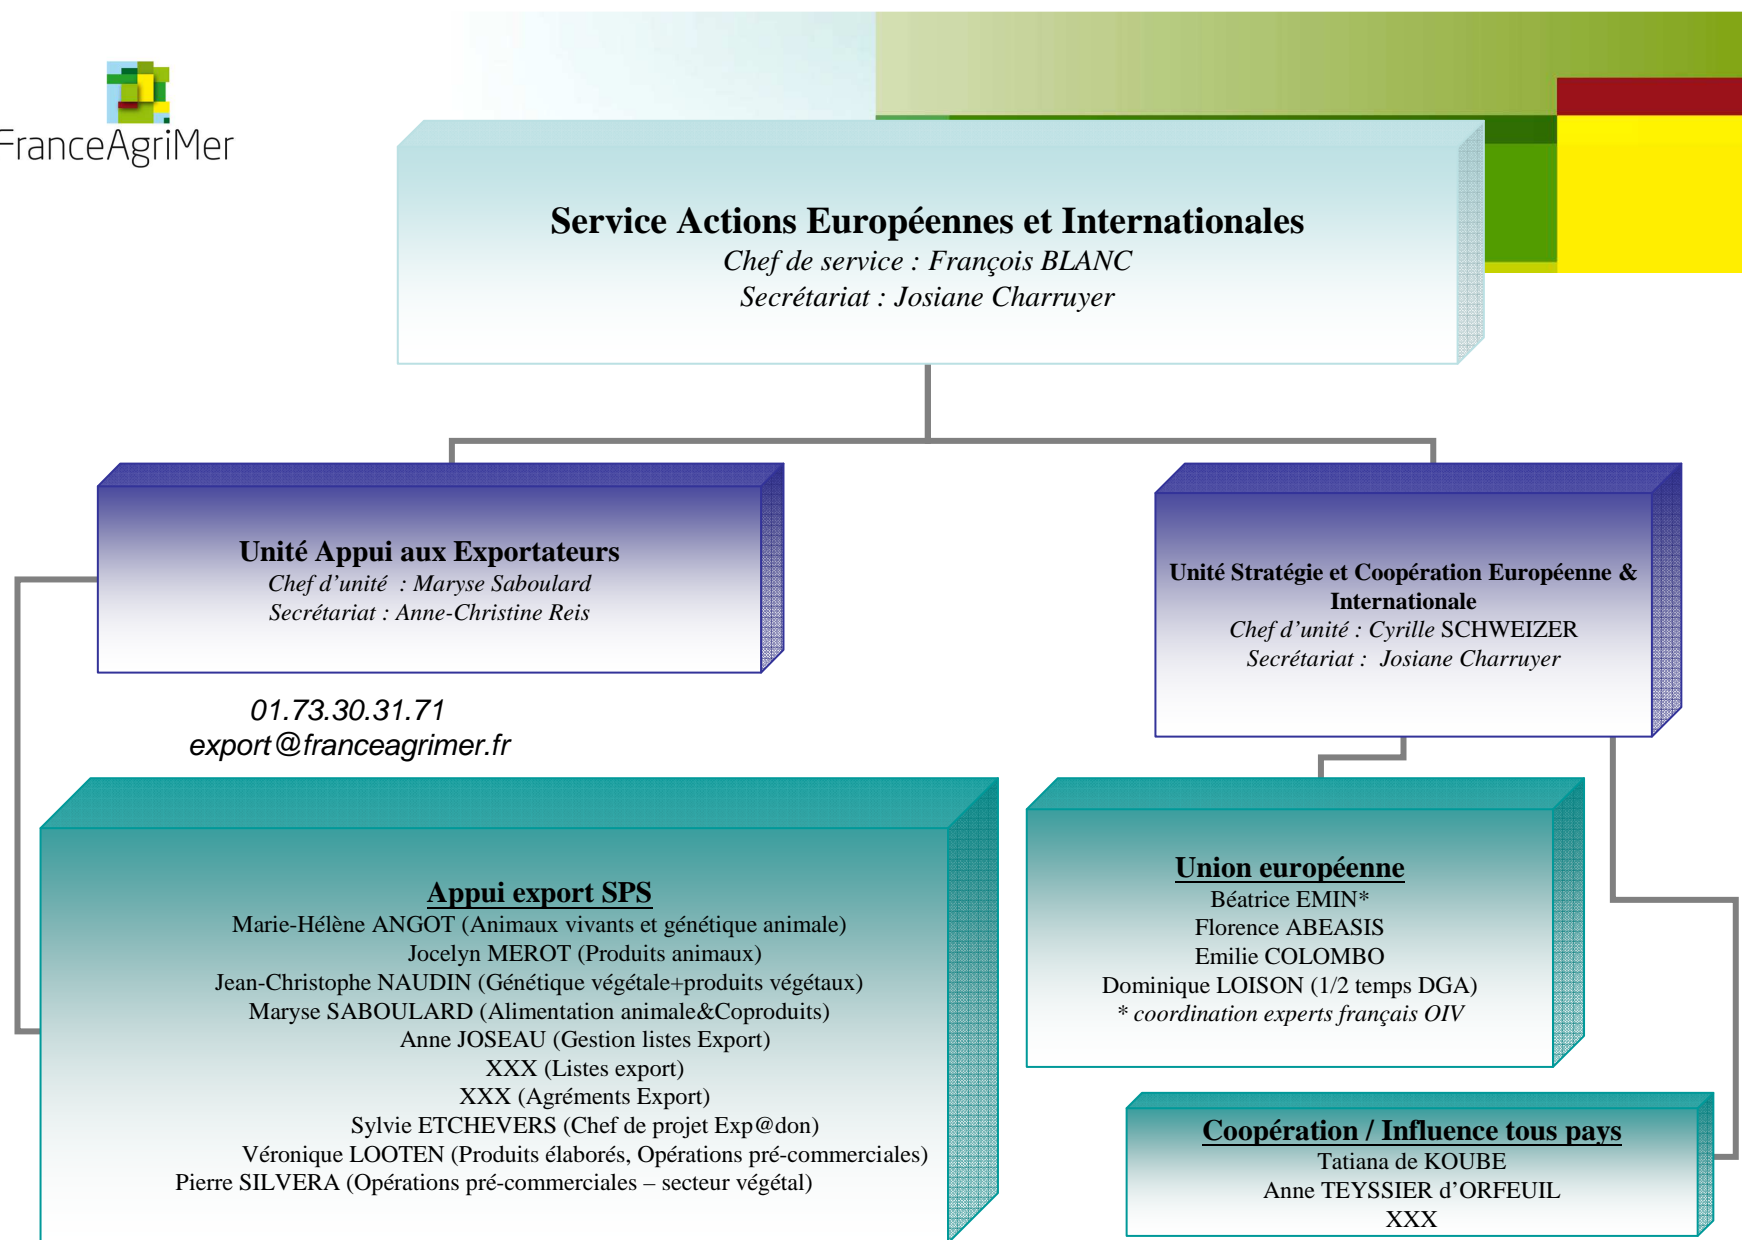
FranceAgriMer

Service Actions Européennes et Internationales
Chef de service : François BLANC
Secrétariat : Josiane Charruyer

Unité Appui aux Exportateurs
Chef d'unité : Maryse Saboulard
Secrétariat : Anne-Christine Reis

01.73.30.31.71
export@franceagrimer.fr

Unité Stratégie et Coopération Européenne & Internationale
Chef d'unité : Cyrille SCHWEIZER
Secrétariat : Josiane Charruyer

Appui export SPS
Marie-Hélène ANGOT (Animaux vivants et génétique animale)
Jocelyn MEROT (Produits animaux)
Jean-Christophe NAUDIN (Génétique végétale+produits végétaux)
Maryse SABOULARD (Alimentation animale&Coproduits)
Anne JOSEAU (Gestion listes Export)
XXX (Listes export)
XXX (Agréments Export)
Sylvie ETCHEVERS (Chef de projet Exp@don)
Véronique LOOTEN (Produits élaborés, Opérations pré-commerciales)
Pierre SILVERA (Opérations pré-commerciales – secteur végétal)

Union européenne
Béatrice EMIN*
Florence ABEASIS
Emilie COLOMBO
Dominique LOISON (1/2 temps DGA)
* coordination experts français OIV

Coopération / Influence tous pays
Tatiana de KOUBE
Anne TEYSSIER d'ORFEUIL
XXX